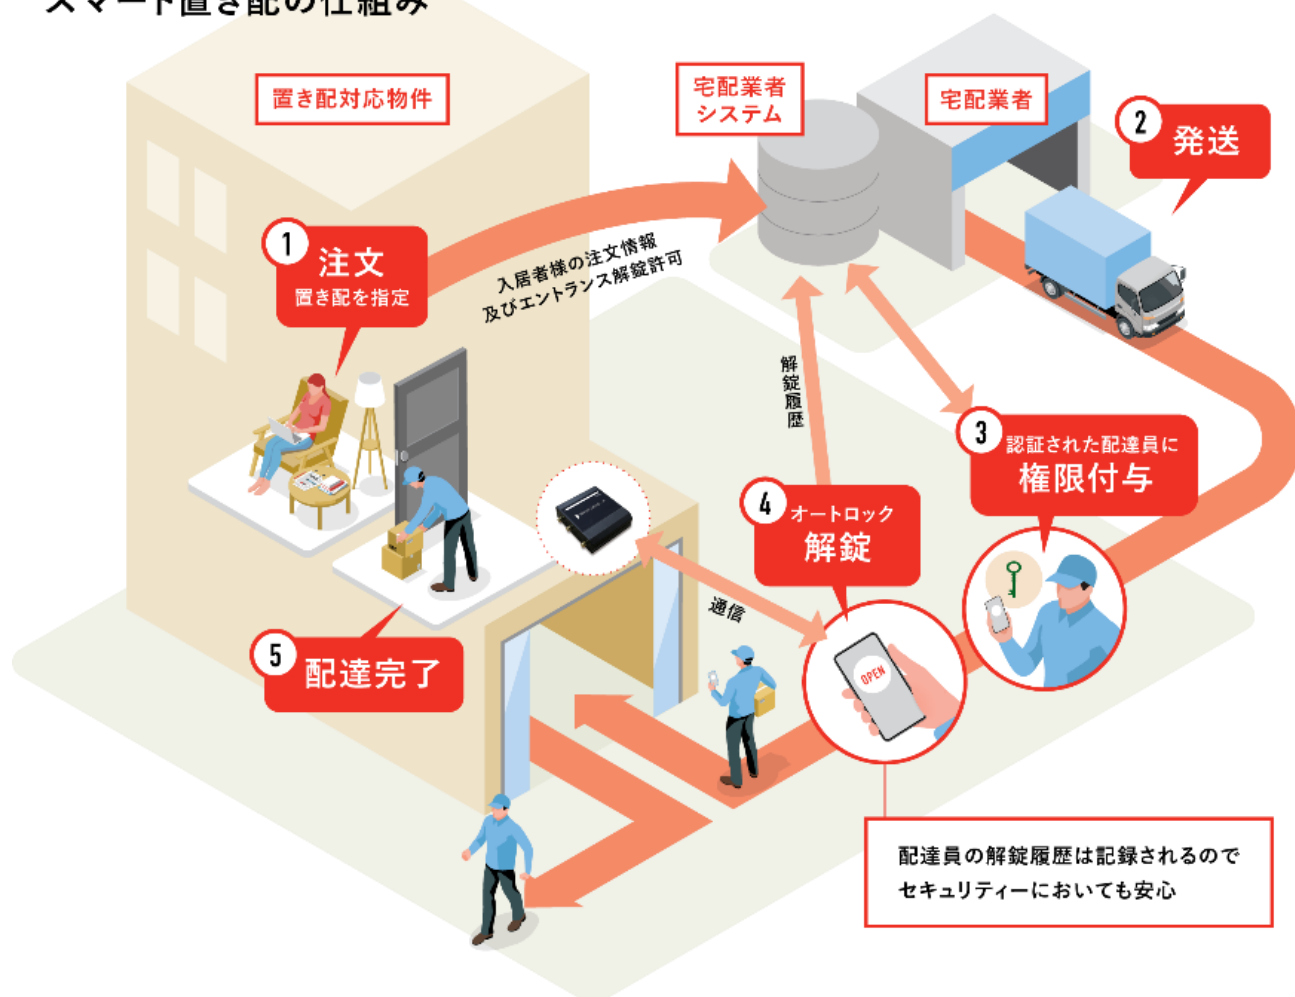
スマート置き配の仕組み

置き配対応物件

宅配業者システム

宅配業者

2 発送

1 注文
置き配を指定

入居者様の注文情報
及びエントランス解錠許可

解錠履歴

3 認証された配達員に
権限付与

4 オートロック
解錠

通信

OPEN

5 配達完了

配達員の解錠履歴は記録されるので
セキュリティーにおいても安心